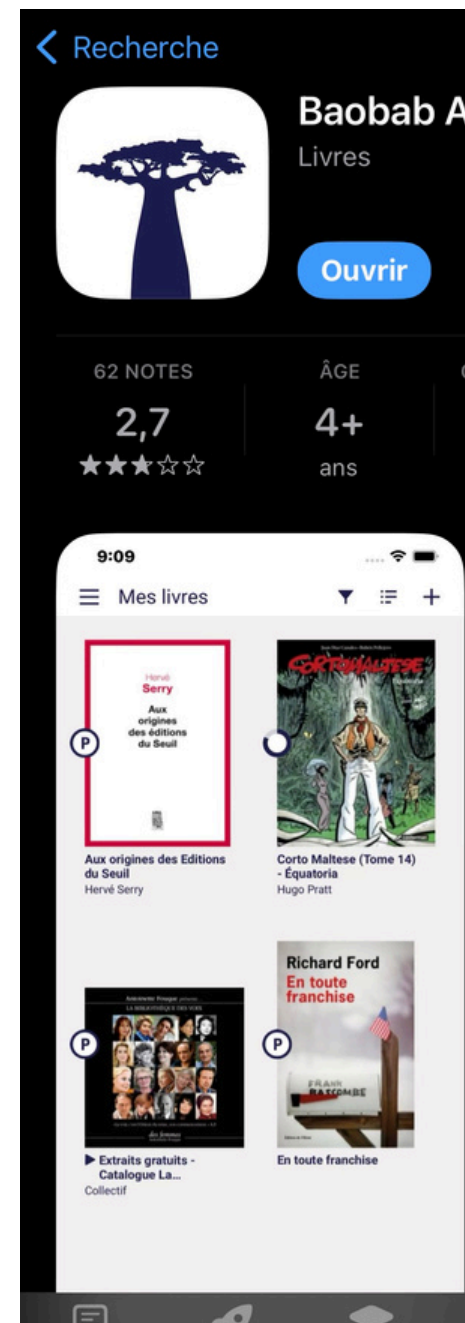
Recherche

Baobab A
Livres

Ouvrir

62 NOTES
2,7
★★★☆☆

ÂGE
4+
ans

9:09

Mes livres

Hervé
Serry
Aux origines des éditions du Seuil

CORTO MALTESE
Équatoria

Aux origines des Editions du Seuil
Hervé Serry

Corto Maltese (Tome 14) - Équatoria
Hugo Pratt

Richard Ford
En toute franchise

FRANK BASCOMBE

▶ Extraits gratuits - Catalogue La...
Collectif

En toute franchise